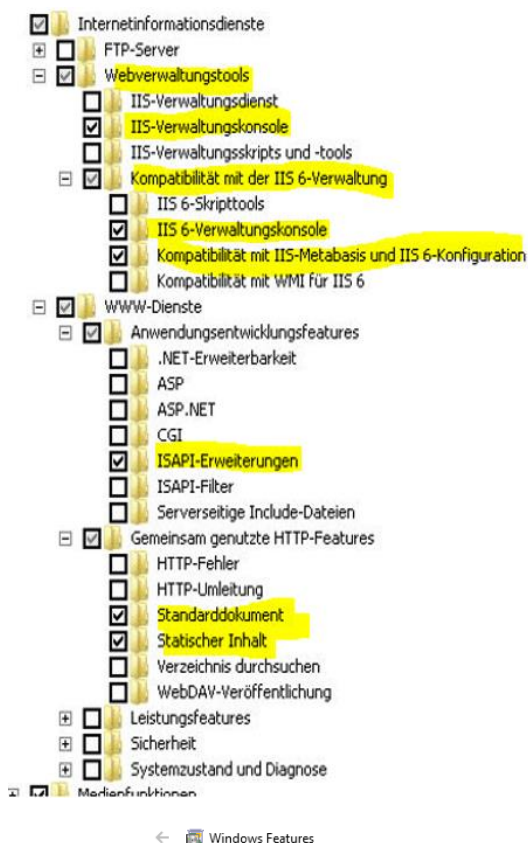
Internetinformationsdienste
FTP-Server
Webverwaltungstools
IIS-Verwaltungsdienst
IIS-Verwaltungskonsole
IIS-Verwaltungsskripts und -tools
Kompatibilität mit der IIS 6-Verwaltung
IIS 6-Skripttools
IIS 6-Verwaltungskonsole
Kompatibilität mit IIS-Metabasis und IIS 6-Konfiguration
Kompatibilität mit WMI für IIS 6
WWW-Dienste
Anwendungsentwicklungsfeatures
.NET-Erweiterbarkeit
ASP
ASP.NET
CGI
ISAPI-Erweiterungen
ISAPI-Filter
Serverseitige Include-Dateien
Gemeinsam genutzte HTTP-Features
HTTP-Fehler
HTTP-Umleitung
Standarddokument
Statischer Inhalt
Verzeichnis durchsuchen
WebDAV-Veröffentlichung
Leistungsfeatures
Sicherheit
Systemzustand und Diagnose
Medienfunktionen

Windows Features